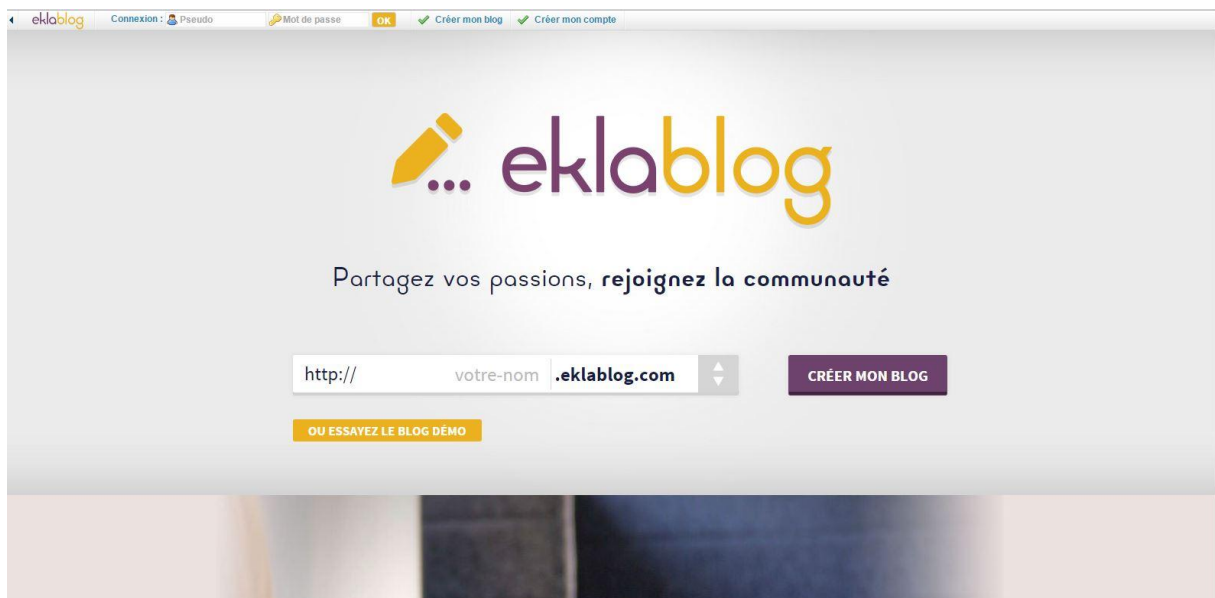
eklablog Connexion : Pseudo Mot de passe OK Créer mon blog Créer mon compte

eklablog

Partagez vos passions, **rejoignez la communauté**

http:// votre-nom .eklablog.com

CRÉER MON BLOG

OU ESSAYEZ LE BLOG DÉMO